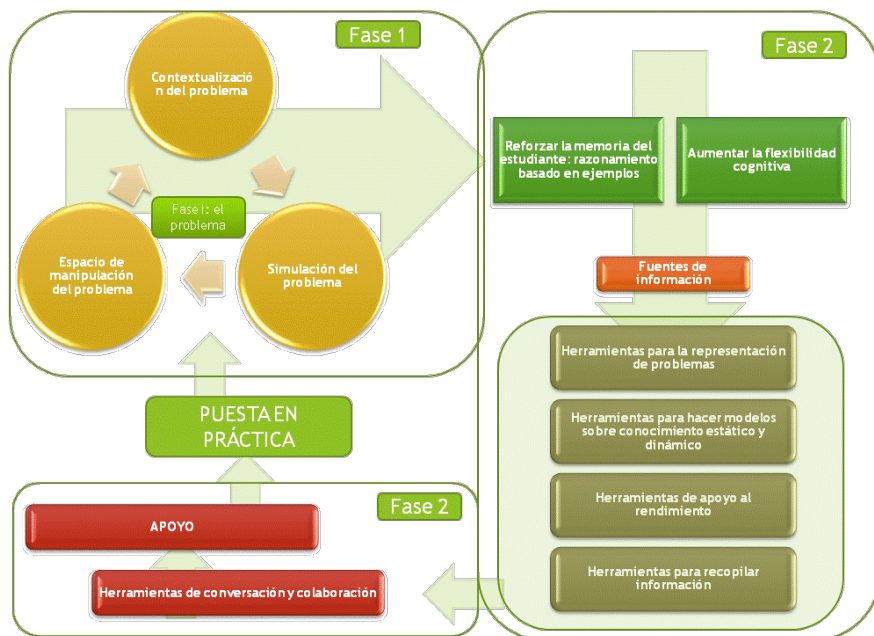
Fase 1

Contextualización del problema

Fase I: el problema

Espacio de manipulación del problema

Simulación del problema

Fase 2

Reforzar la memoria del estudiante: razonamiento basado en ejemplos

Aumentar la flexibilidad cognitiva

Fuentes de información

Herramientas para la representación de problemas

Herramientas para hacer modelos sobre conocimiento estático y dinámico

Herramientas de apoyo al rendimiento

Herramientas para recopilar información

PUESTA EN PRÁCTICA

Fase 2

APOYO

Herramientas de conversación y colaboración